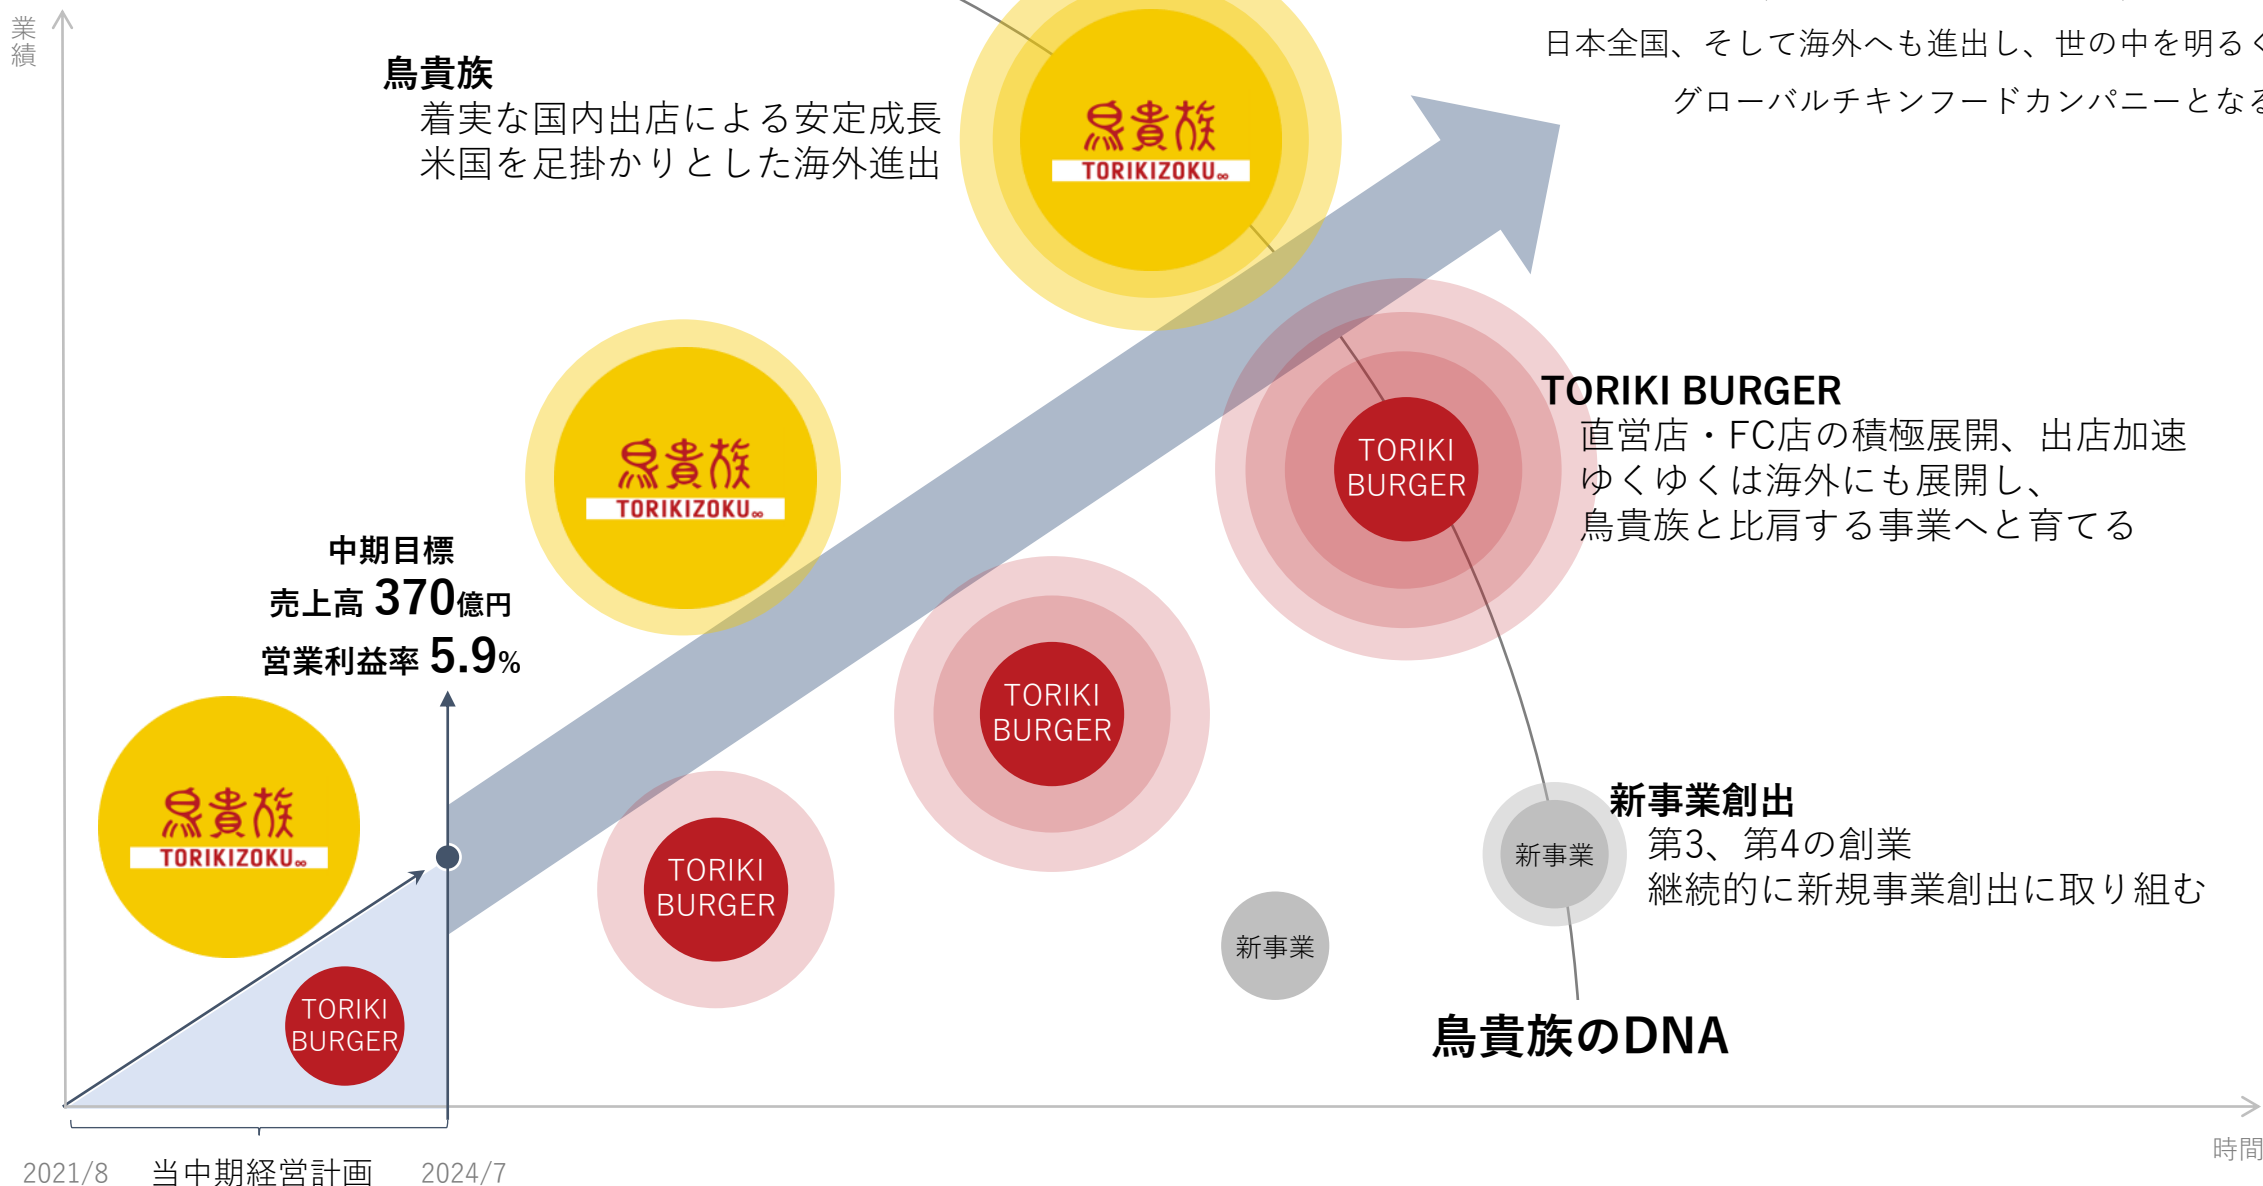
業績

鳥貴族
着実な国内出店による安定成長
米国を足掛かりとした海外進出

日本全国、そして海外へも進出し、世の中を明るく
グローバルチキンフードカンパニーとなる

鳥貴族
TORIKIZOKU

鳥貴族
TORIKIZOKU

TORIKI BURGER
直営店・FC店の積極展開、出店加速
ゆくゆくは海外にも展開し、
鳥貴族と比肩する事業へと育てる

TORIKI BURGER

中期目標
売上高 370億円
営業利益率 5.9%

鳥貴族
TORIKIZOKU

TORIKI BURGER

TORIKI BURGER

新事業創出
第3、第4の創業
継続的に新規事業創出に取り組む

新事業

新事業

TORIKI BURGER

鳥貴族のDNA

2021/8 当中期経営計画 2024/7

時間